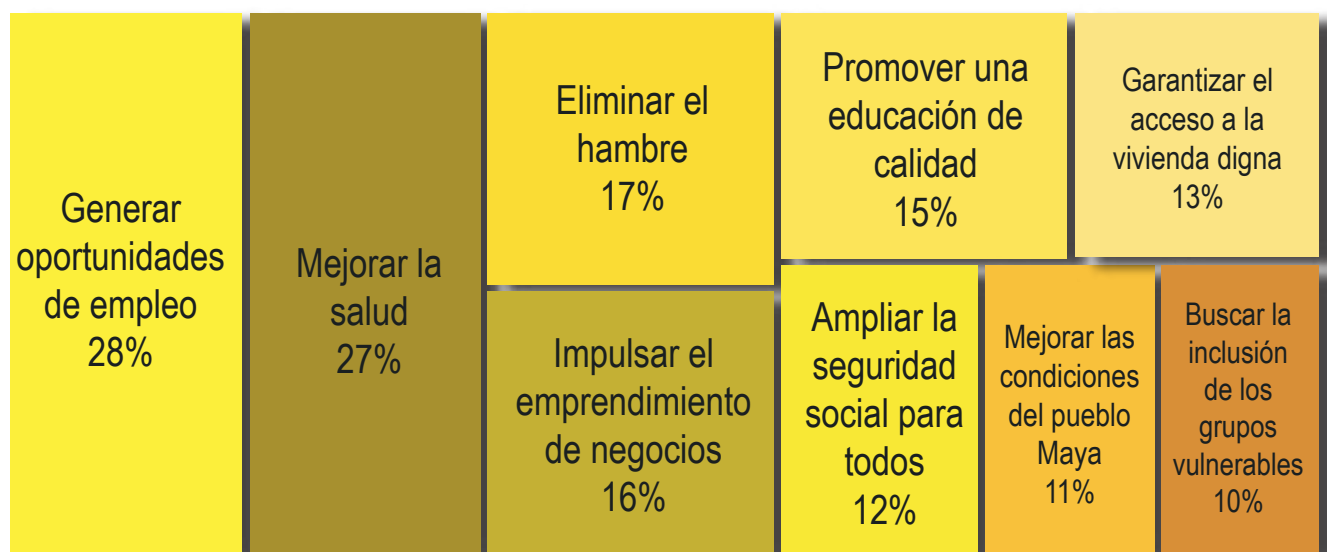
Generar oportunidades de empleo
28%

Mejorar la salud
27%

Eliminar el hambre
17%

Impulsar el emprendimiento de negocios
16%

Promover una educación de calidad
15%

Garantizar el acceso a la vivienda digna
13%

Ampliar la seguridad social para todos
12%

Mejorar las condiciones del pueblo Maya
11%

Buscar la inclusión de los grupos vulnerables
10%